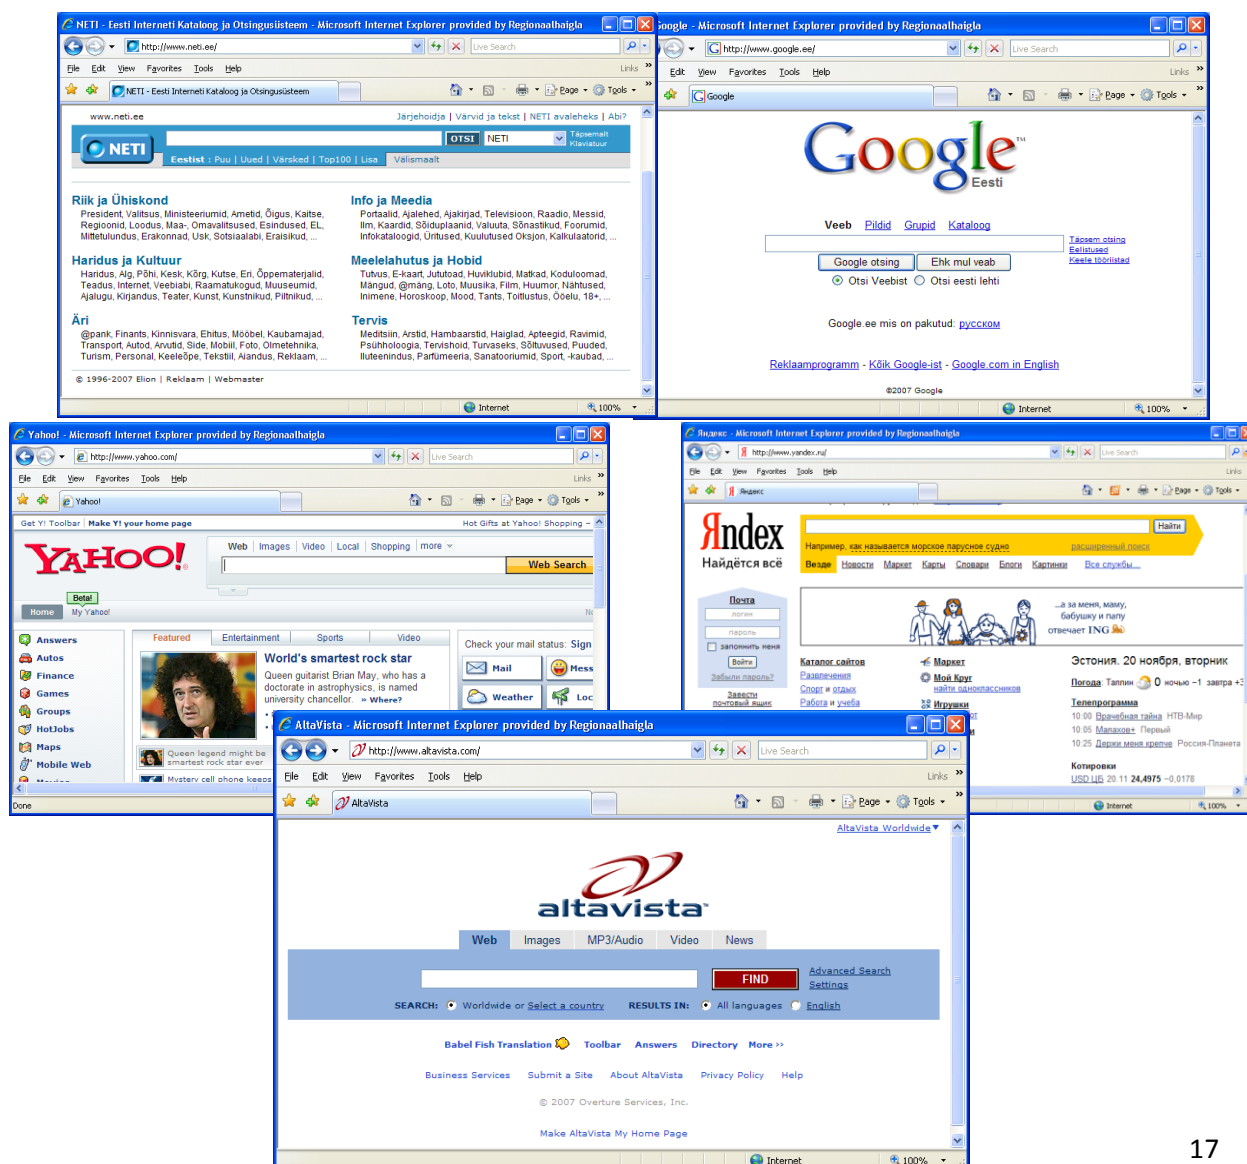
NETI - Eesti Interneti Kataloog ja Otsingusüsteem - Microsoft Internet Explorer provided by Regionaalhaigla

http://www.neti.ee/

Live Search

File Edit View Favorites Tools Help

Links

NETI - Eesti Interneti Kataloog ja Otsingusüsteem

Page Tools

www.neti.ee

Järjehoidja | Värvid ja tekst | NETI avaleheks | Abi?

NETI

OTSI NETI

Täpsemalt Klaviatuur

Eestist : Puu | Uued | Värsked | Top100 | Lisa Välismaalt

Riik ja Ühiskond
President, Valitsus, Ministeeriumid, Ametid, Õigus, Kaitse, Regioonid, Loodus, Maa-, Omavalitsused, Esindused, EL, Mittetulundus, Erakonnad, Usk, Sotsiaalabi, Eraisikud, ...

Info ja Meedia
Portaalid, Ajalehed, Ajakirjad, Televisioon, Raadio, Messid, Ilm, Kaardid, Sõiduplaanid, Valuuta, Sõnastikud, Foorumid, Infokataloogid, Üritused, Kuulutused Oksjon, Kalkulaatorid, ...

Haridus ja Kultuur
Haridus, Alg, Põhi, Kesk, Kõrg, Kutse, Eri, Õppematerjalid, Teadus, Internet, Veebiabi, Raamatukogud, Muuseumid, Ajalugu, Kirjandus, Teater, Kunst, Kunstnikud, Piltnikud, ...

Meelelahutus ja Hobid
Tutvus, E-kaart, Jututoad, Huviklubid, Matkad, Koduloomad, Mängud, @mäng, Loto, Muusika, Film, Huumor, Nähtused, Inimene, Horoskoop, Mood, Tants, Toitlustus, Ööelu, 18+, ...

Äri
@pank, Finants, Kinnisvara, Ehitus, Mööbel, Kaubamajad, Transport, Autod, Arvutid, Side, Mobiil, Foto, Olmetehnika, Turism, Personal, Keeleõpe, Tekstiil, Aiandus, Reklaam, ...

Tervis
Meditsiin, Arstid, Hambaarstid, Haiglad, Apteegid, Ravimid, Psühholoogia, Tervishoid, Turvaseks, Sõltuvused, Puuded, Iluteenindus, Parfümeeria, Sanatooriumid, Sport, -kaubad, ...

© 1996-2007 Elion | Reklaam | Webmaster

Internet 100%

Google - Microsoft Internet Explorer provided by Regionaalhaigla

http://www.google.ee/

Live Search

File Edit View Favorites Tools Help

Links

Google

Page Tools

Google Eesti

Veeb Pildid Grupid Kataloog

Täpsem otsing
Eelistused
Keele tööriistad

Google otsing Ehk mul veab

Otsi Veebist Otsi eesti lehti

Google.ee mis on pakutud: русском

Reklaamprogramm - Kõik Google-ist - Google.com in English

©2007 Google

Internet 100%

Yahoo! - Microsoft Internet Explorer provided by Regionaalhaigla

http://www.yahoo.com/

Live Search

File Edit View Favorites Tools Help

Links

Yahoo!

Page Tools

Get Y! Toolbar | Make Y! your home page

Hot Gifts at Yahoo! Shopping

YAHOO!

Web | Images | Video | Local | Shopping | more

Web Search

Beta!

Home

My Yahoo!

Answers
Autos
Finance
Games
Groups
HotJobs
Maps
Mobile Web

Featured Entertainment Sports Video

World's smartest rock star

Queen guitarist Brian May, who has a doctorate in astrophysics, is named university chancellor. » Where?

Queen legend might be smartest rock star ever

Mystery cell phone keeps

Check your mail status: Sign

Mail

Mess

Weather

Loc

Done

Яндекс - Microsoft Internet Explorer provided by Regionaalhaigla

http://www.yandex.ru/

Live Search

File Edit View Favorites Tools Help

Links

Яндекс

Page Tools

Яndex

Найдётся всё

Найти

Например, как называется морское парусное судно

расширенный поиск

Везде Новости Маркет Карты Словари Блоги Картинки Все службы...

Почта

логин

пароль

запомнить меня

Войти

Забыли пароль?

Завести почтовый ящик

...а за меня, маму, бабушку и папу отвечает ING

Каталог сайтов
Развлечения
Спорт и отдых
Работа и учеба

Маркет
Мой Круг
найти одноклассников
Игрушки

Эстония, 20 ноября, вторник

Погода Таллин 0 ночью −1 завтра +3

Телепрограмма
10:00 Временная тайна НТВ-Мир
10:05 Малахов+ Первый
10:25 Дерни меня кремче Россия-Планета

Котировки
USD ЦБ 20.11 24,4975 −0,0178

Internet 100%

AltaVista - Microsoft Internet Explorer provided by Regionaalhaigla

http://www.altavista.com/

Live Search

File Edit View Favorites Tools Help

Links

AltaVista

Page Tools

AltaVista Worldwide

altavista

Web Images MP3/Audio Video News

FIND

Advanced Search
Settings

SEARCH: Worldwide or Select a country RESULTS IN: All languages English

Babel Fish Translation Toolbar Answers Directory More »

Business Services Submit a Site About AltaVista Privacy Policy Help

© 2007 Overture Services, Inc.

Make AltaVista My Home Page

Internet 100%

17